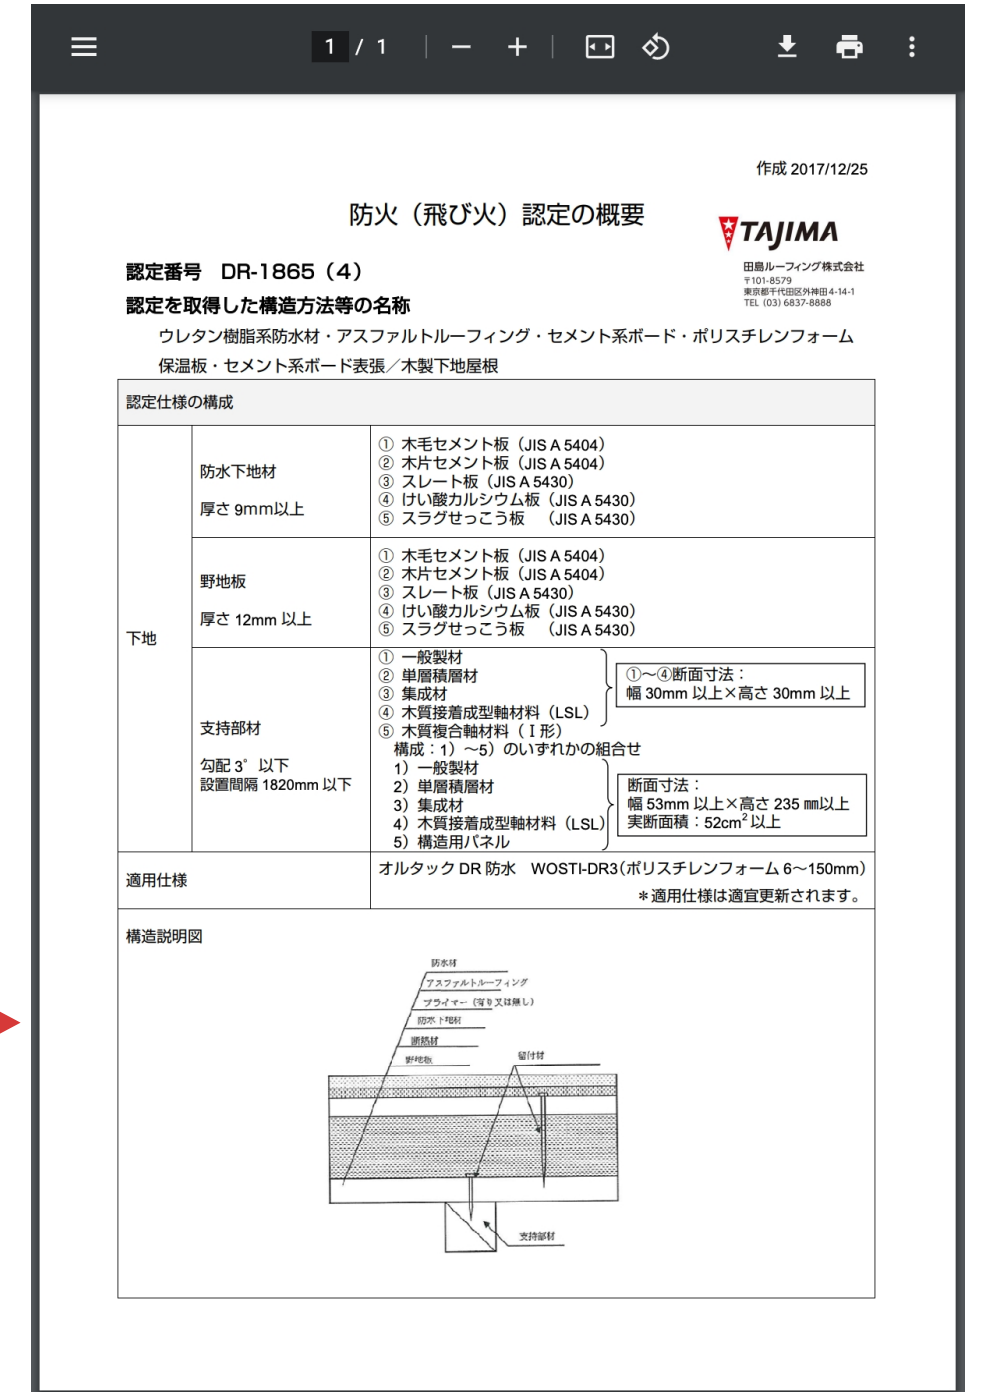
1 / 1

作成 2017/12/25

防火（飛び火）認定の概要

TAJIMA
田島ルーフィング株式会社
〒101-8579
東京都千代田区外神田4-14-1
TEL (03) 6837-8888

認定番号　DR-1865（4）
認定を取得した構造方法等の名称
ウレタン樹脂系防水材・アスファルトルーフィング・セメント系ボード・ポリスチレンフォーム保温板・セメント系ボード表張／木製下地屋根

| 認定仕様の構成 | | |
|---|---|---|
| 下地 | 防水下地材<br>厚さ 9mm以上 | ① 木毛セメント板（JIS A 5404）<br>② 木片セメント板（JIS A 5404）<br>③ スレート板（JIS A 5430）<br>④ けい酸カルシウム板（JIS A 5430）<br>⑤ スラグせっこう板　（JIS A 5430） |
| | 野地板<br>厚さ 12mm 以上 | ① 木毛セメント板（JIS A 5404）<br>② 木片セメント板（JIS A 5404）<br>③ スレート板（JIS A 5430）<br>④ けい酸カルシウム板（JIS A 5430）<br>⑤ スラグせっこう板　（JIS A 5430） |
| | 支持部材<br>勾配 3°以下<br>設置間隔 1820mm 以下 | ① 一般製材<br>② 単層積層材<br>③ 集成材<br>④ 木質接着成型軸材料（LSL）<br>⑤ 木質複合軸材料（I 形）<br>①～④断面寸法：幅 30mm 以上×高さ 30mm 以上<br>構成：1）～5）のいずれかの組合せ<br>1）一般製材<br>2）単層積層材<br>3）集成材<br>4）木質接着成型軸材料（LSL）<br>5）構造用パネル<br>断面寸法：幅 53mm 以上×高さ 235 mm以上<br>実断面積：52cm$^2$ 以上 |
| 適用仕様 | | オルタック DR 防水　WOSTI-DR3(ポリスチレンフォーム 6～150mm)<br>＊適用仕様は適宜更新されます。 |

構造説明図
防水材
アスファルトルーフィング
プライマー（有り又は無し）
防水下地材
断熱材
野地板
留付材
支持部材